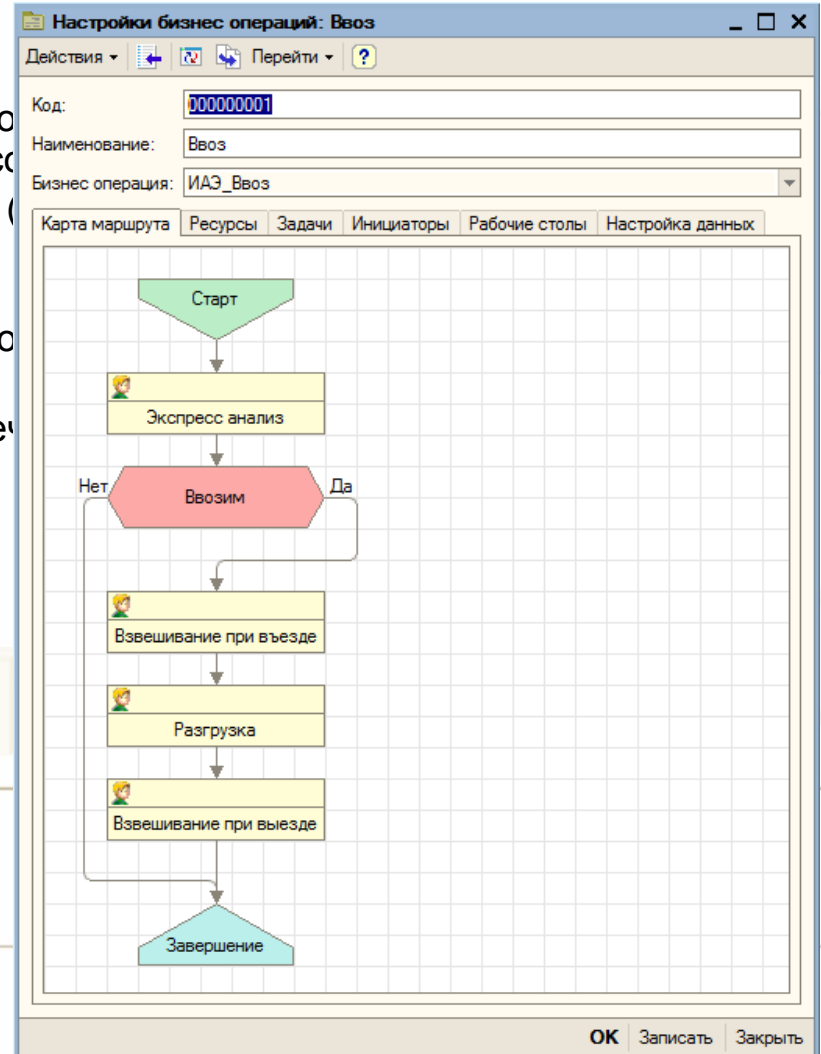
Настройки бизнес операций: Ввоз

Действия ▾ Перейти ▾ ?

Код: 000000001

Наименование: Ввоз

Бизнес операция: ИАЭ_Ввоз

Карта маршрута | Ресурсы | Задачи | Инициаторы | Рабочие столы | Настройка данных

Старт

Экспресс анализ

Нет

Ввозим

Да

Взвешивание при въезде

Разгрузка

Взвешивание при выезде

Завершение

OK Записать Закрыть